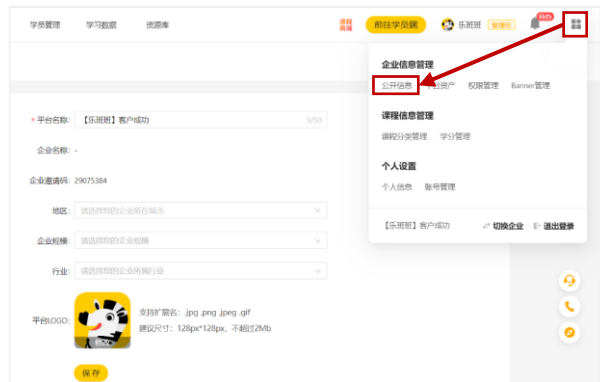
学员管理　学习数据　资源库　课程商城　前往学员端　乐班班　管理员　99+

企业信息管理
公开信息　企业资产　权限管理　Banner管理

课程信息管理
课程分类管理　学分管理

个人设置
个人信息　账号管理

【乐班班】客户成功　切换企业　退出登录

* 平台名称: 【乐班班】客户成功 9/50

企业名称: -

企业邀请码: 29075384

地区: 请选择您的企业所在城市

企业规模: 请选择您的企业规模

行业: 请选择您的企业所属行业

平台LOGO: 支持扩展名: .jpg .png .jpeg .gif
建议尺寸: 128px*128px, 不超过2Mb

保存